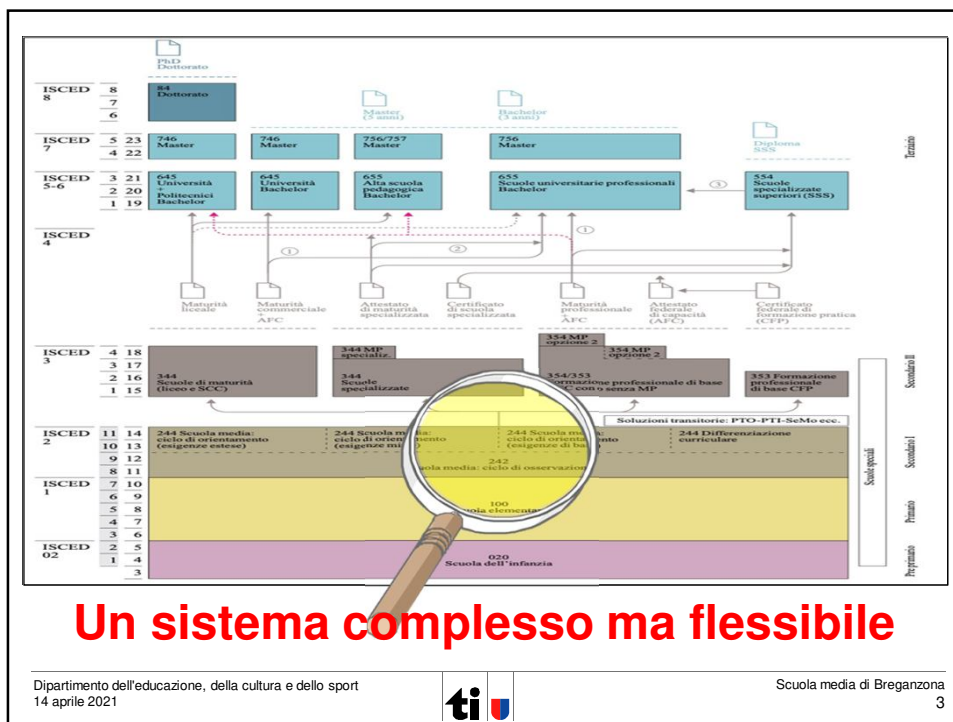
PhD
Dottorato

ISCED 8 | 8 | 7 | 6

84
Dottorato

Master
(5 anni)

Bachelor
(3 anni)

Diploma
SSS

ISCED 7 | 5 23 | 4 22

746
Master

746
Master

756/757
Master

756
Master

Terziario

ISCED 5-6 | 3 21 | 2 20 | 1 19

645
Università
+
Politecnici
Bachelor

645
Università
Bachelor

655
Alta scuola
pedagogica
Bachelor

655
Scuole universitarie professionali
Bachelor

③

554
Scuole
specializzate
superiori (SSS)

ISCED 4

①

②

①

Maturità
liceale

Maturità
commerciale
+
AFC

Attestato
di maturità
specializzata

Certificato
di scuola
specializzata

Maturità
professionale
+
AFC

Attestato
federale
di capacità
(AFC)

Certificato
federale di
formazione pratica
(CFP)

354 MP
opzione 2

354 MP
opzione 2

ISCED 3 | 4 18 | 3 17 | 2 16 | 1 15

344 MP
specializ.

344
Scuole di maturità
(liceo e SCC)

344
Scuole
specializzate

354/353
Formazione professionale di base
AFC con o senza MP

353 Formazione
professionale
di base CFP

Secondario II

Soluzioni transitorie: PTO-PTI-SeMo ecc.

ISCED 2 | 11 14 | 10 13 | 9 12 | 8 11

244 Scuola media:
ciclo di orientamento
(esigenze estese)

244 Scuola media:
ciclo di orientamento
(esigenze minime)

244 Scuola media:
ciclo di orientamento
(esigenze di base)

244 Differenziazione
curriculare

242
Scuola media: ciclo di osservazione

Secondario I

Scuole speciali

ISCED 1 | 7 10 | 6 9 | 5 8 | 4 7 | 3 6

100
Scuola elementare

Primario

ISCED 02 | 2 5 | 1 4 | 3

020
Scuola dell'infanzia

Prescolastico

Un sistema complesso ma flessibile

Dipartimento dell'educazione, della cultura e dello sport
14 aprile 2021

ti

Scuola media di Breganzona
3